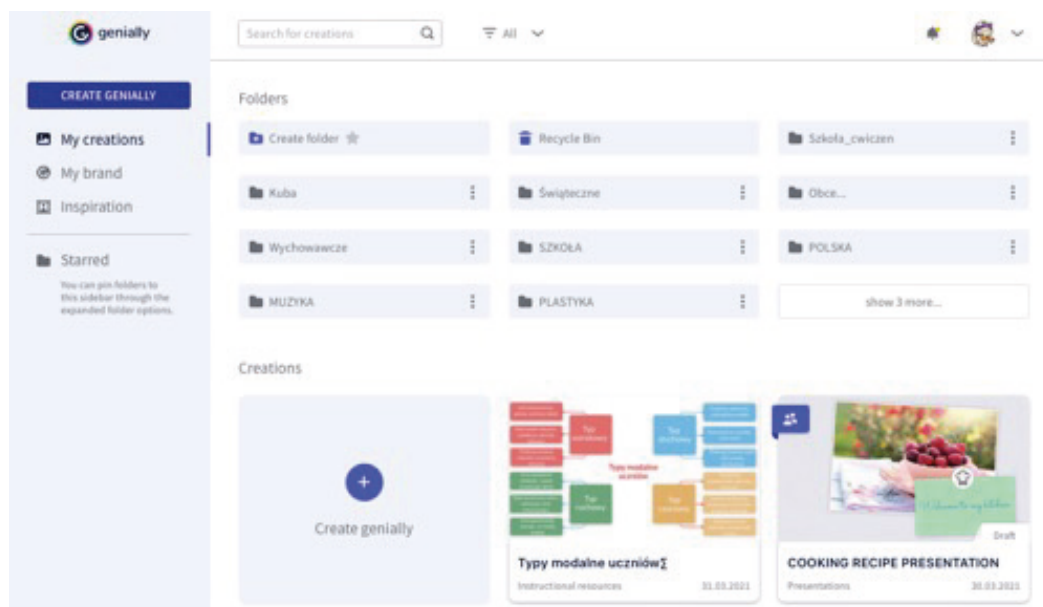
genially

Search for creations

All

CREATE GENIALLY

My creations

My brand

Inspiration

Starred

You can pin folders to this sidebar through the expanded folder options.

Folders

Create folder

Recycle Bin

Szkoła_cwiczen

Kuba

Świąteczne

Obce...

Wychowawcze

SZKOŁA

POLSKA

MUZYKA

PLASTYKA

show 3 more...

Creations

Create genially

Typy modalne uczniów

Typ wzrokowy

Typ słuchowy

Typ ruchowy

Typ czuciowy

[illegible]

Typy modalne uczniów∑

Instructional resources

31.03.2021

Draft

COOKING RECIPE PRESENTATION

Presentations

30.03.2021